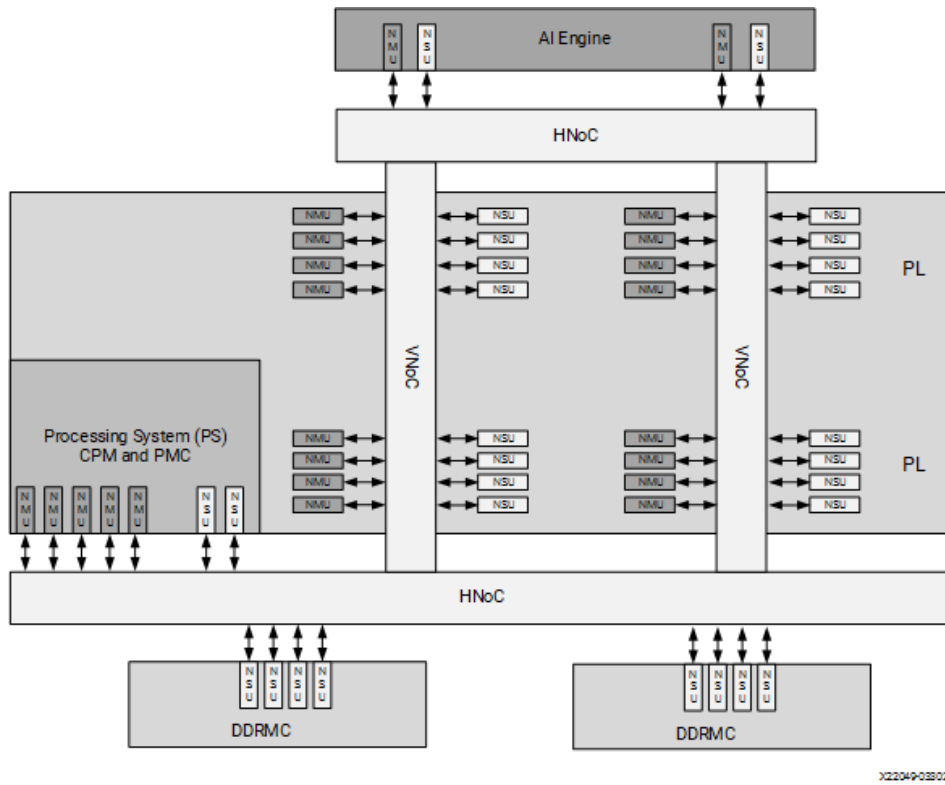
NMU NSU AI Engine NMU NSU

HNoC

NMU NSU NMU NSU
NMU NSU NMU NSU
NMU NSU NMU NSU
NMU NSU NMU NSU

PL

VNoC

VNoC

Processing System (PS) CPM and PMC

NMU NSU NMU NSU
NMU NSU NMU NSU
NMU NSU NMU NSU
NMU NSU NMU NSU

PL

NMU NMU NMU NMU NMU NSU NSU

HNoC

NSU NSU NSU NSU

DDRMC

NSU NSU NSU NSU

DDRMC

X22049-0830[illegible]